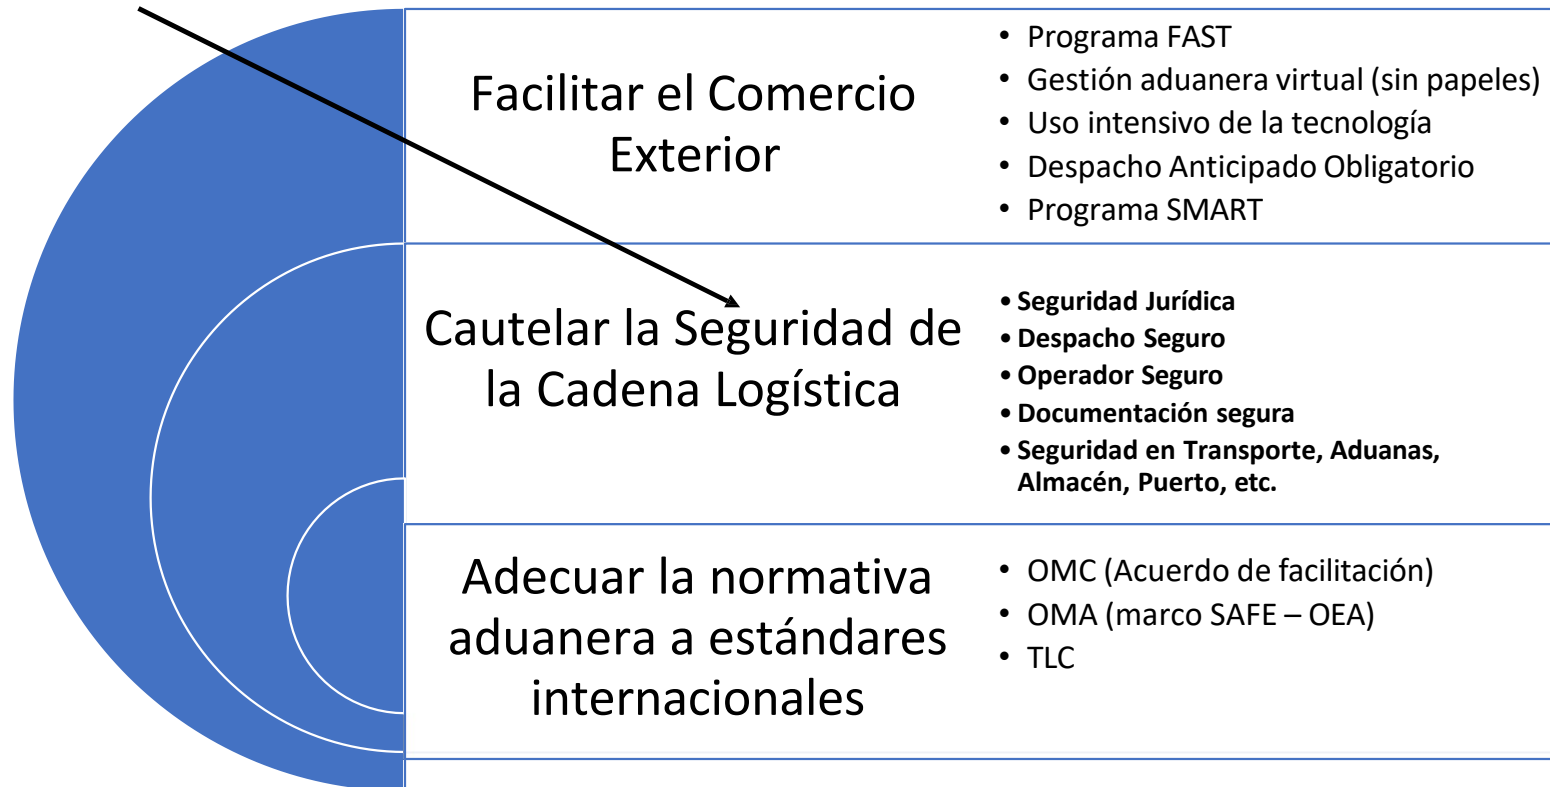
Facilitar el Comercio Exterior

- Programa FAST
- Gestión aduanera virtual (sin papeles)
- Uso intensivo de la tecnología
- Despacho Anticipado Obligatorio
- Programa SMART

Cautelar la Seguridad de la Cadena Logística

- **Seguridad Jurídica**
- **Despacho Seguro**
- **Operador Seguro**
- **Documentación segura**
- **Seguridad en Transporte, Aduanas, Almacén, Puerto, etc.**

Adecuar la normativa aduanera a estándares internacionales

- OMC (Acuerdo de facilitación)
- OMA (marco SAFE – OEA)
- TLC